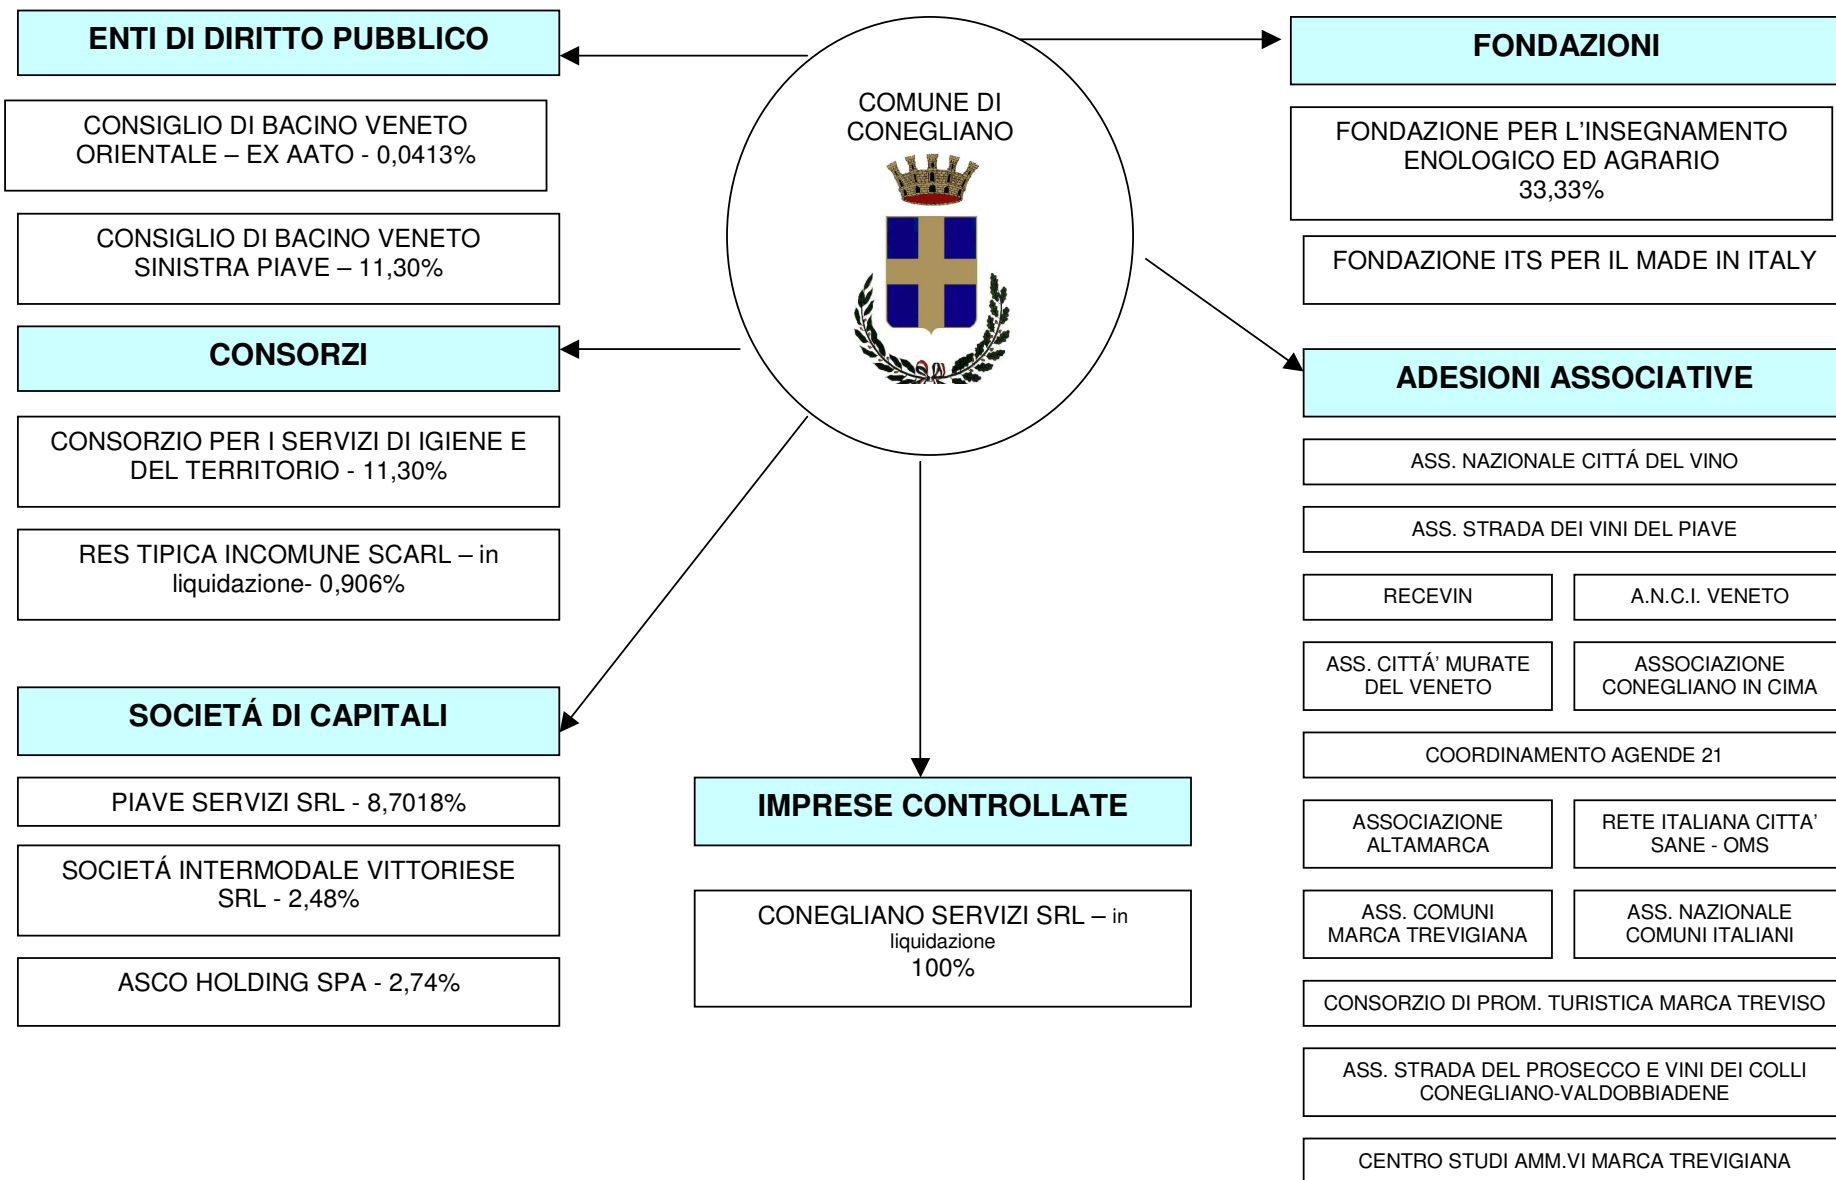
ENTI DI DIRITTO PUBBLICO

CONSIGLIO DI BACINO VENETO ORIENTALE – EX AATO - 0,0413%

CONSIGLIO DI BACINO VENETO SINISTRA PIAVE – 11,30%

CONSORZI

CONSORZIO PER I SERVIZI DI IGIENE E DEL TERRITORIO - 11,30%

RES TIPICA INCOMUNE SCARL – in liquidazione- 0,906%

SOCIETÁ DI CAPITALI

PIAVE SERVIZI SRL - 8,7018%

SOCIETÁ INTERMODALE VITTORIESE SRL - 2,48%

ASCO HOLDING SPA - 2,74%

COMUNE DI CONEGLIANO

IMPRESE CONTROLLATE

CONEGLIANO SERVIZI SRL – in liquidazione 100%

FONDAZIONI

FONDAZIONE PER L'INSEGNAMENTO ENOLOGICO ED AGRARIO 33,33%

FONDAZIONE ITS PER IL MADE IN ITALY

ADESIONI ASSOCIATIVE

ASS. NAZIONALE CITTÁ DEL VINO

ASS. STRADA DEI VINI DEL PIAVE

RECEVIN

A.N.C.I. VENETO

ASS. CITTÁ' MURATE DEL VENETO

ASSOCIAZIONE CONEGLIANO IN CIMA

COORDINAMENTO AGENDE 21

ASSOCIAZIONE ALTAMARCA

RETE ITALIANA CITTA' SANE - OMS

ASS. COMUNI MARCA TREVIGIANA

ASS. NAZIONALE COMUNI ITALIANI

CONSORZIO DI PROM. TURISTICA MARCA TREVISO

ASS. STRADA DEL PROSECCO E VINI DEI COLLI CONEGLIANO-VALDOBBIADENE

CENTRO STUDI AMM.VI MARCA TREVIGIANA